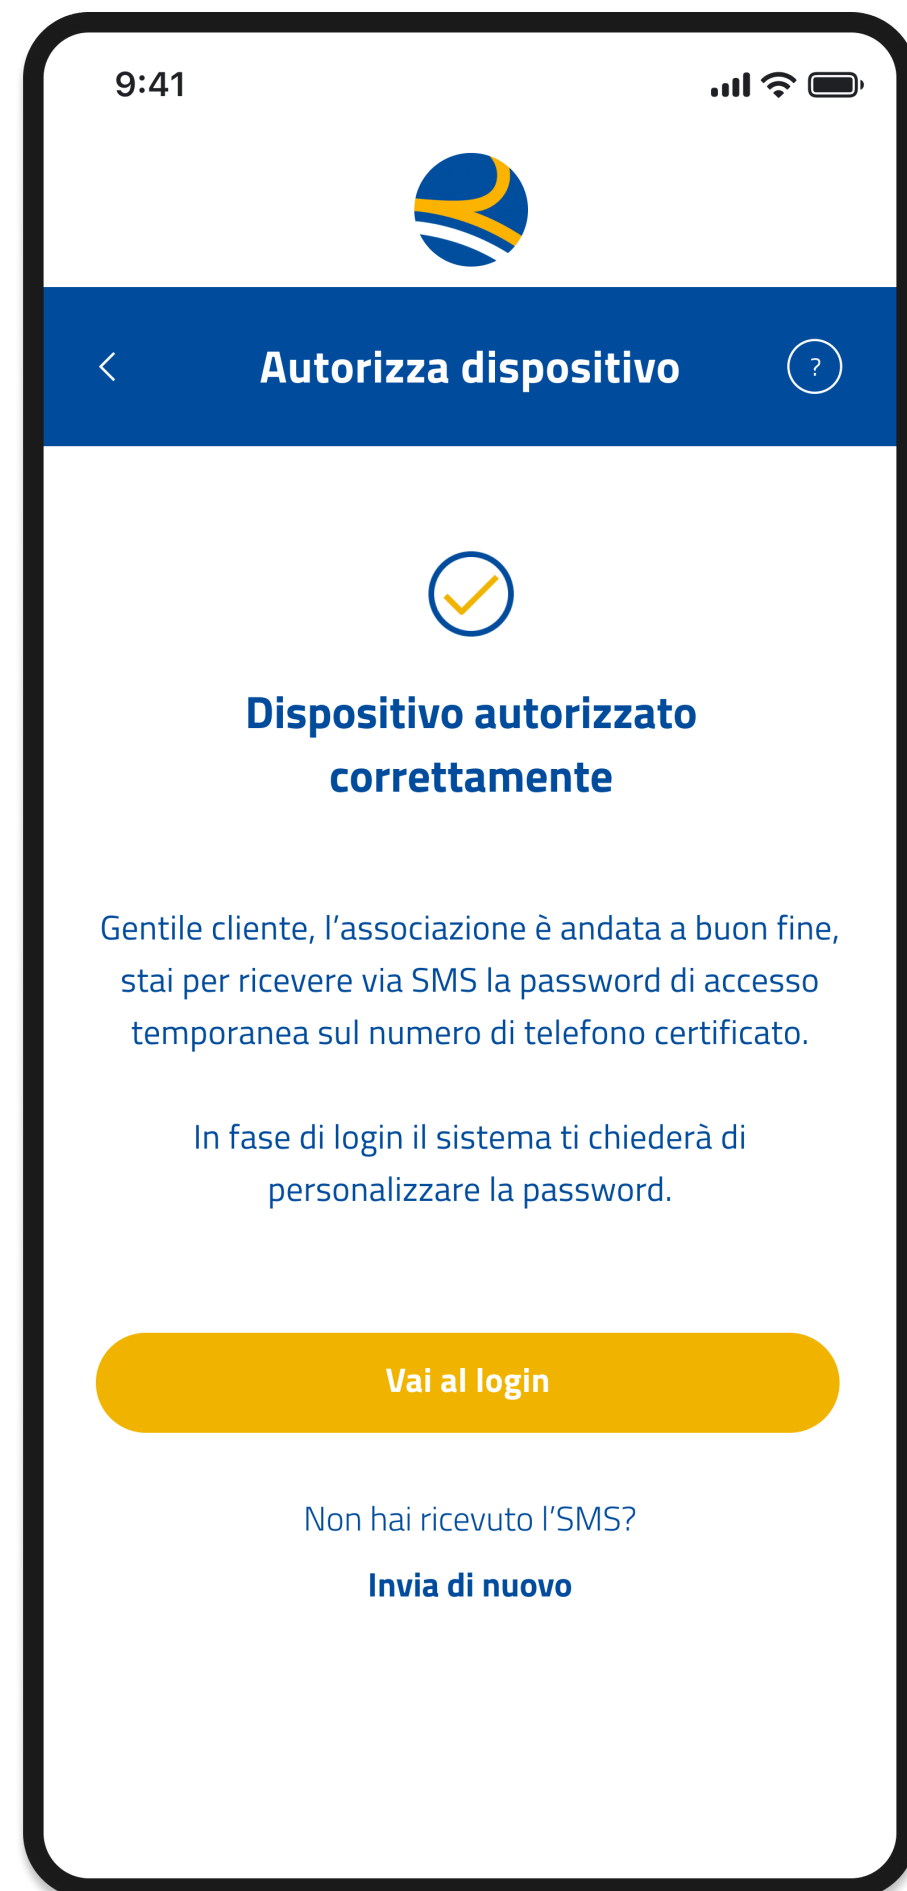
9:41

<

Autorizza dispositivo

?

Dispositivo autorizzato correttamente

Gentile cliente, l’associazione è andata a buon fine, stai per ricevere via SMS la password di accesso temporanea sul numero di telefono certificato.

In fase di login il sistema ti chiederà di personalizzare la password.

Vai al login

Non hai ricevuto l’SMS?

Invia di nuovo